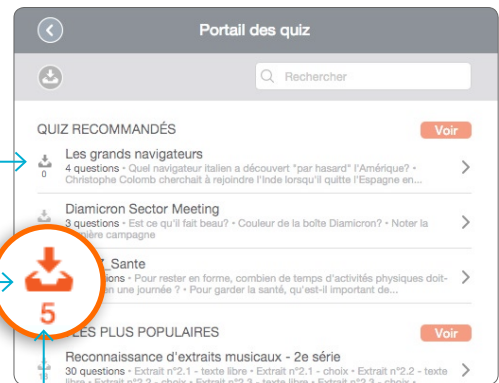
Portail des quiz

Rechercher

QUIZ RECOMMANDÉS

Voir

0

Les grands navigateurs

4 questions • Quel navigateur italien a découvert "par hasard" l'Amérique? • Christophe Colomb cherchait à rejoindre l'Inde lorsqu'il quitte l'Espagne en...

Diamicron Sector Meeting

3 questions • Est ce qu'il fait beau? • Couleur de la boîte Diamicron? • Noter la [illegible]ière campagne

5

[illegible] Santé

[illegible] questions • Pour rester en forme, combien de temps d'activités physiques doit-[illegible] une journée ? • Pour garder la santé, qu'est-il important de...

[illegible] LES PLUS POPULAIRES

Voir

Reconnaissance d'extraits musicaux - 2e série

30 questions • Extrait n°2.1 - texte libre • Extrait n°2.1 - choix • Extrait n°2.2 - texte libre • Extrait n°2.2 - choix • Extrait n°2.3 - texte libre • Extrait n°2.3 - choix •